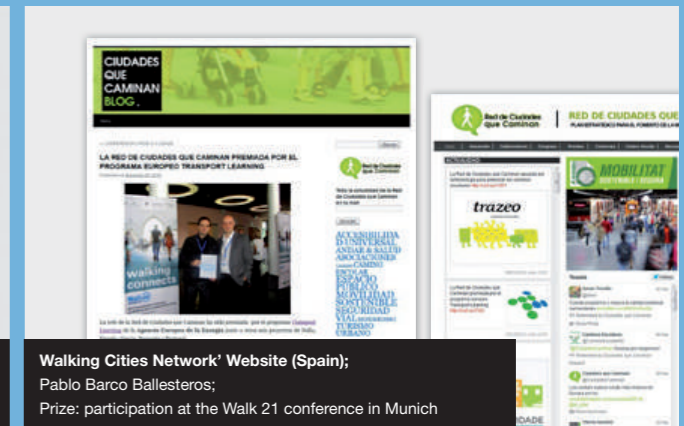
CIUDADES QUE CAMINAN BLOG.

LA RED DE CIUDADES QUE CAMINAN PREMIADA POR EL PROGRAMA EUROPEO TRANSPORT LEARNING

walking connects

ACCESIBILIDAD UNIVERSAL ANDAR & SALUD ASOCIACIONES CAMINO ESCOLAR ESPACIO PUBLICO MOVILIDAD SOSTENIBLE SEGURIDAD VIAL TURISMO URBANO

Red de Ciudades que Caminan

RED DE CIUDADES QUE

ACTIVIDADES

trazeo

MOBILITAT

Walking Cities Network' Website (Spain);
Pablo Barco Ballesteros;
Prize: participation at the Walk 21 conference in Munich